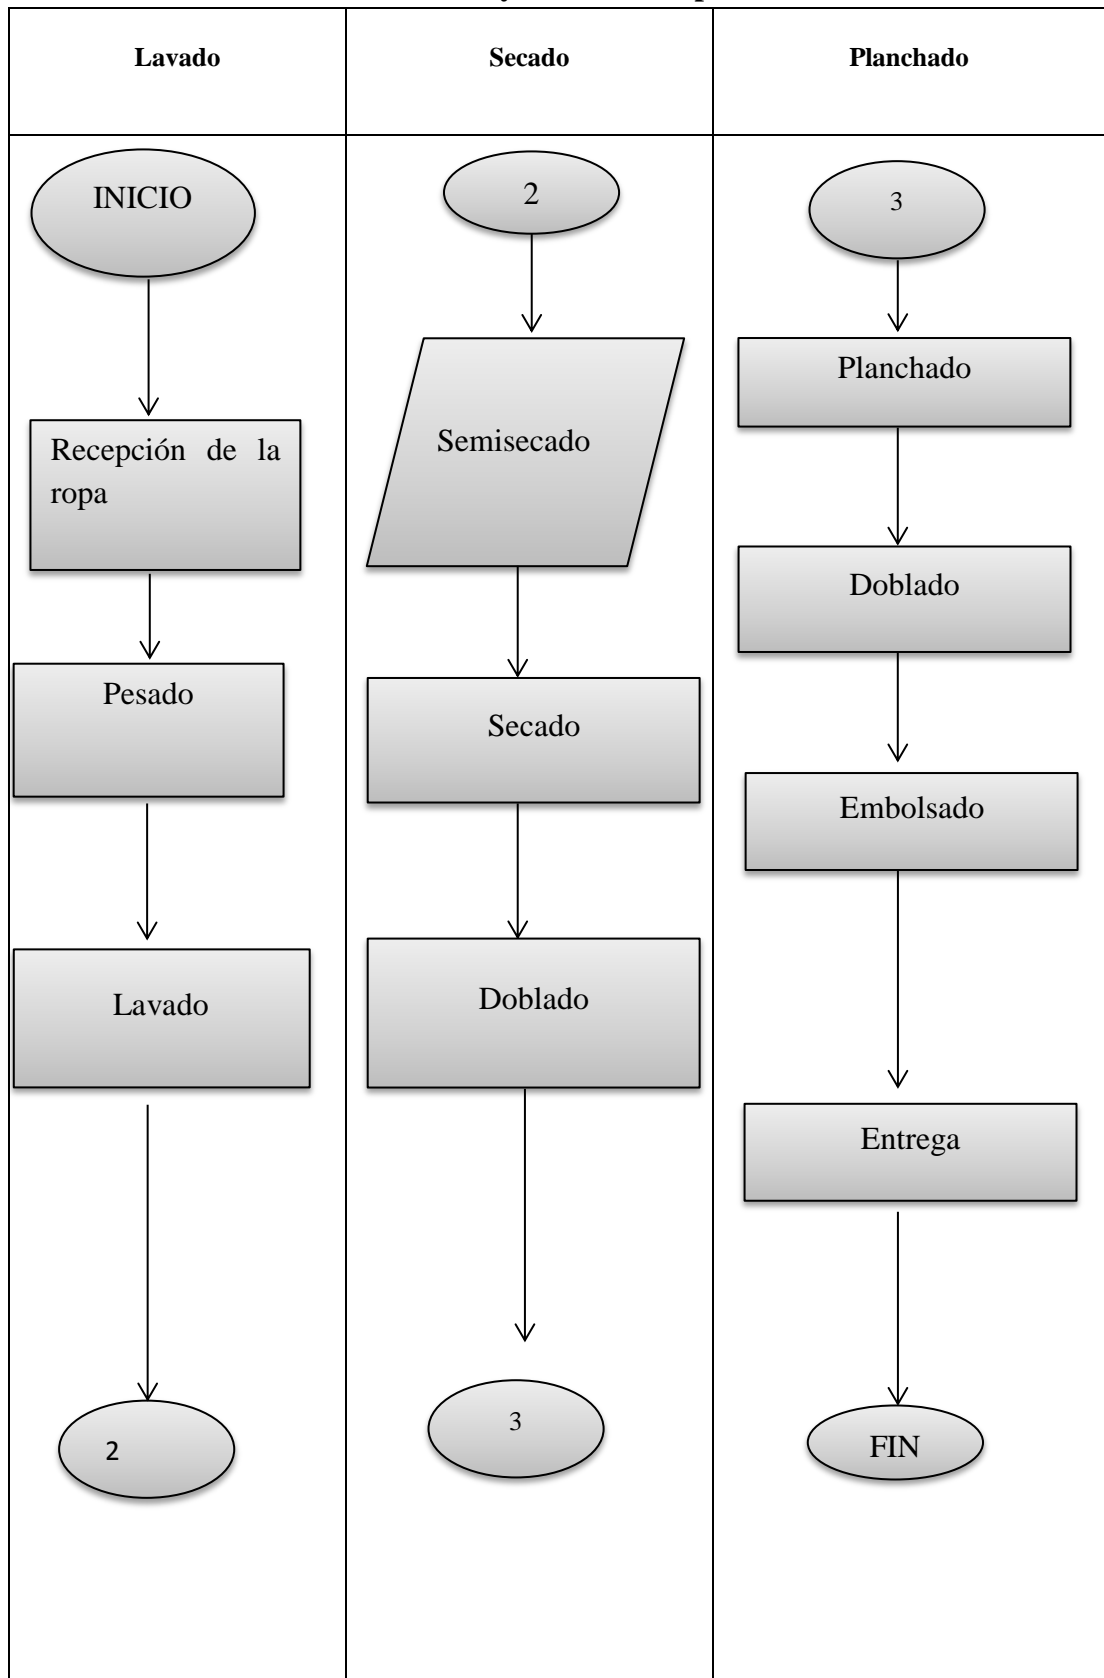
| Lavado | Secado | Planchado |
|---|---|---|
| INICIO | 2 | 3 |
| Recepción de la ropa | Semisecado | Planchado |
| Pesado | Secado | Doblado |
| Lavado | Doblado | Embolsado |
| | | Entrega |
| 2 | 3 | FIN |